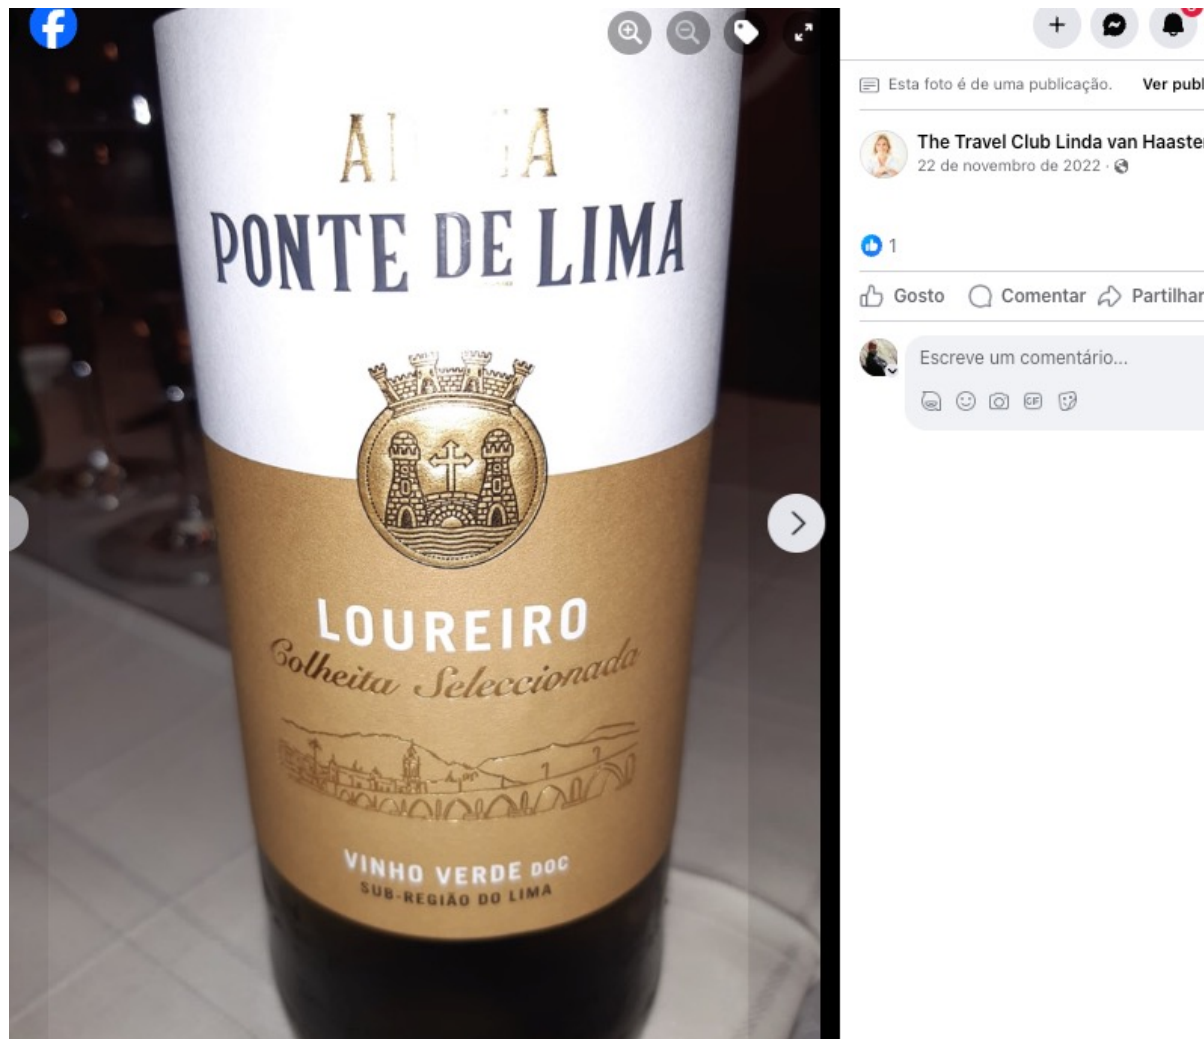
A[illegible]A
PONTE DE LIMA

LOUREIRO
Colheita Seleccionada

VINHO VERDE DOC
SUB-REGIÃO DO LIMA

Esta foto é de uma publicação. Ver publ

The Travel Club Linda van Haaste
22 de novembro de 2022 ·

1

Gosto Comentar Partilhar

Escreve um comentário...